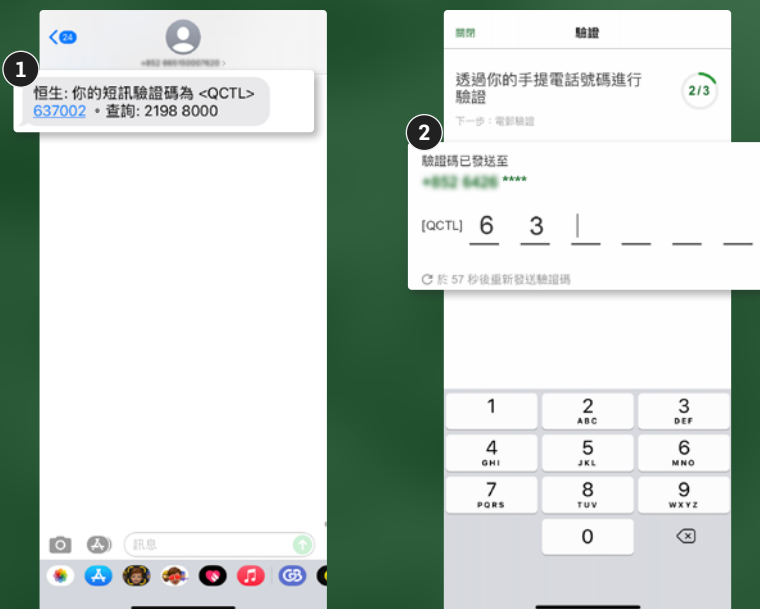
24
+852 66150007620 >

1

恒生: 你的短訊驗證碼為 <QCTL> 637002 。查詢: 2198 8000

訊息

關閉
驗證

透過你的手提電話號碼進行驗證

2/3

下一步：電郵驗證

2

驗證碼已發送至
+852 6426 ****

[QCTL] 6 3

於 57 秒後重新發送驗證碼

1
2 ABC
3 DEF
4 GHI
5 JKL
6 MNO
7 PQRS
8 TUV
9 WXYZ
0